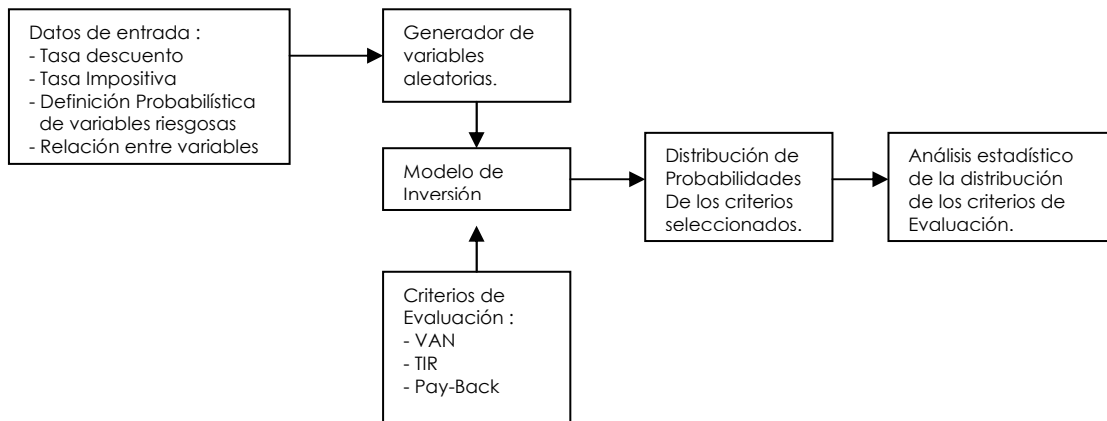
Datos de entrada :
- Tasa descuento
- Tasa Impositiva
- Definición Probabilística de variables riesgosas
- Relación entre variables

Generador de variables aleatorias.

Modelo de Inversión

Distribución de Probabilidades De los criterios seleccionados.

Análisis estadístico de la distribución de los criterios de Evaluación.

Criterios de Evaluación :
- VAN
- TIR
- Pay-Back